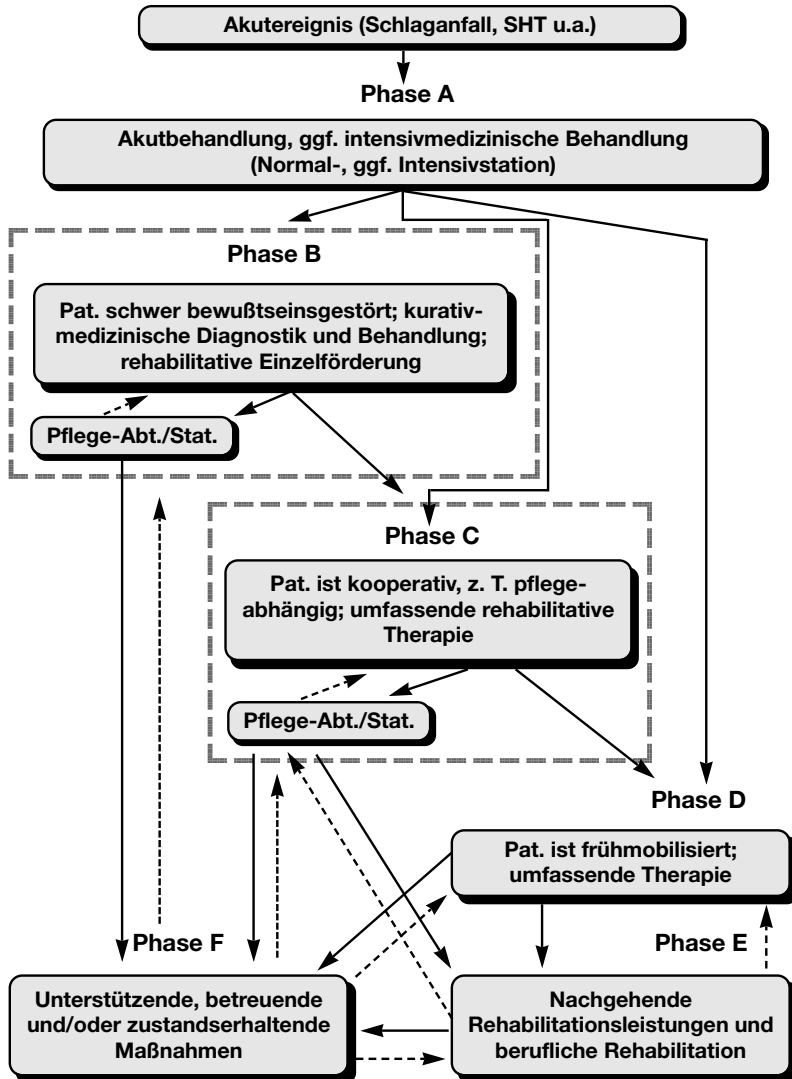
Akutereignis (Schlaganfall, SHT u.a.)

Phase A

Akutbehandlung, ggf. intensivmedizinische Behandlung (Normal-, ggf. Intensivstation)

Phase B

Pat. schwer bewußtseinsgestört; kurativmedizinische Diagnostik und Behandlung; rehabilitative Einzelförderung

Pflege-Abt./Stat.

Phase C

Pat. ist kooperativ, z. T. pflegeabhängig; umfassende rehabilitative Therapie

Pflege-Abt./Stat.

Phase D

Pat. ist frühmobilisiert; umfassende Therapie

Phase F

Phase E

Unterstützende, betreuende und/oder zustandserhaltende Maßnahmen

Nachgehende Rehabilitationsleistungen und berufliche Rehabilitation